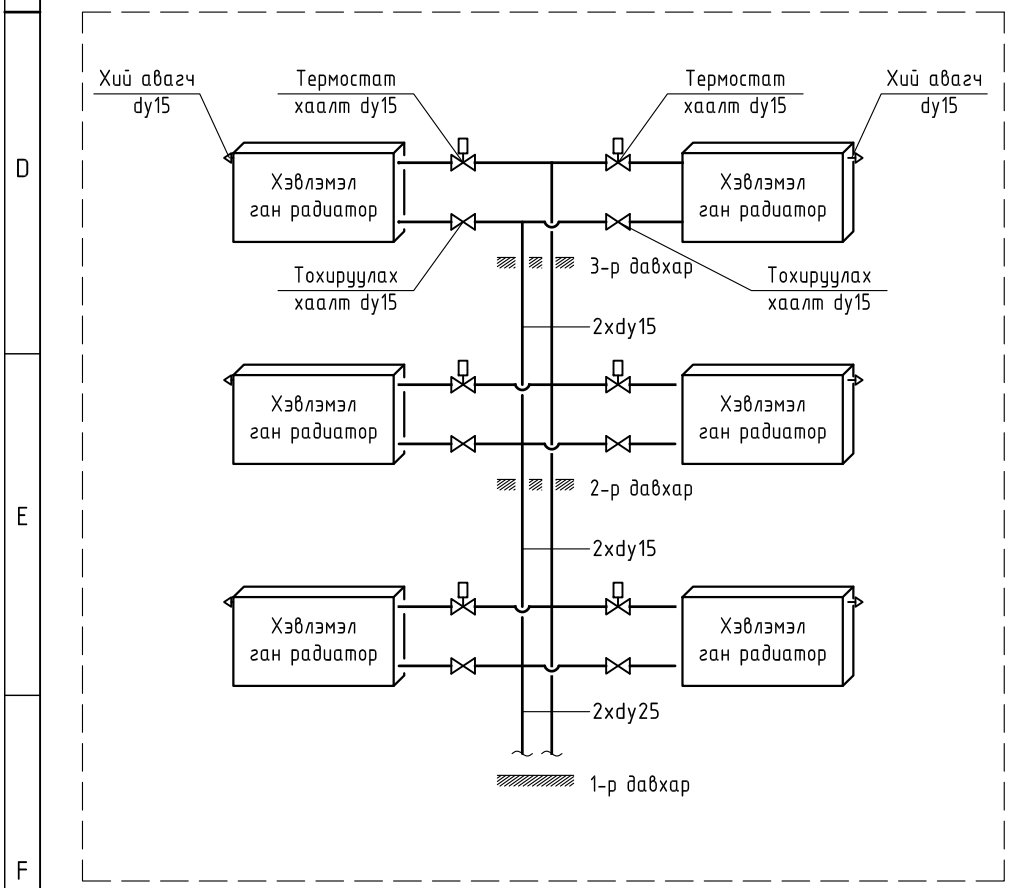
D

E

F

Хий авагч dy15

Термостат хаалт dy15

Термостат хаалт dy15

Хий авагч dy15

Хэвлэмэл ган радиатор

Хэвлэмэл ган радиатор

Тохируулах хаалт dy15

3-р давхар

Тохируулах хаалт dy15

2xdy15

Хэвлэмэл ган радиатор

Хэвлэмэл ган радиатор

2-р давхар

2xdy15

Хэвлэмэл ган радиатор

Хэвлэмэл ган радиатор

2xdy25

1-р давхар